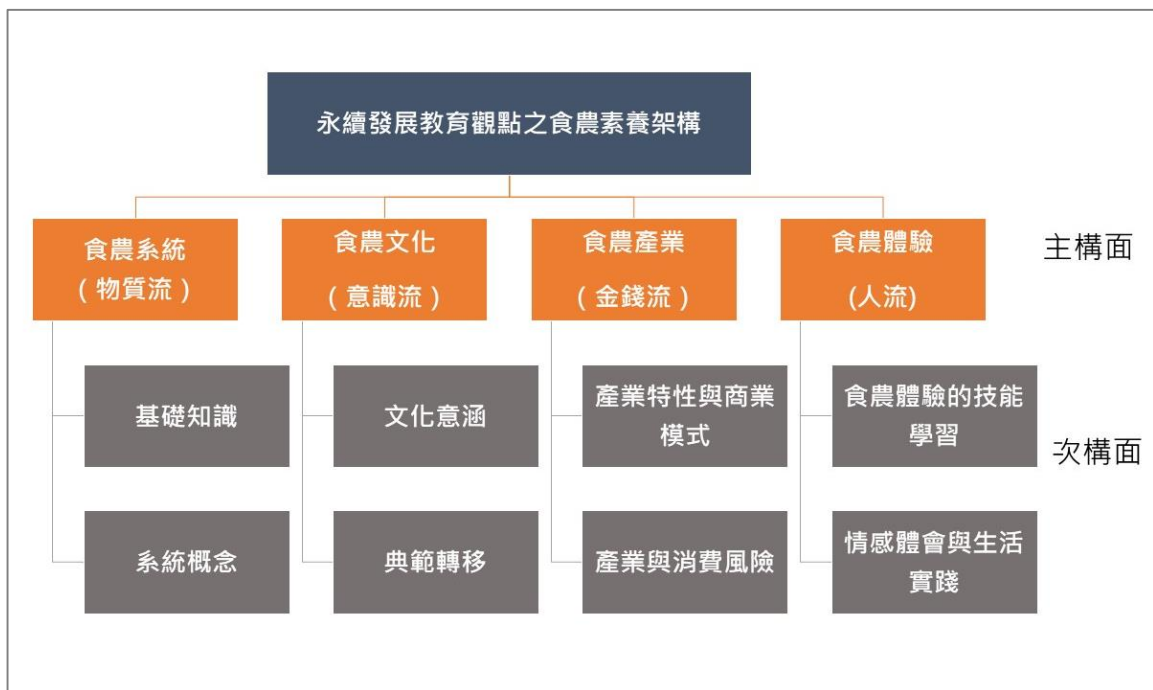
永續發展教育觀點之食農素養架構

食農系統
（物質流）

食農文化
（意識流）

食農產業
（金錢流）

食農體驗
(人流)

主構面

基礎知識

系統概念

文化意涵

典範轉移

產業特性與商業模式

產業與消費風險

食農體驗的技能學習

情感體會與生活實踐

次構面